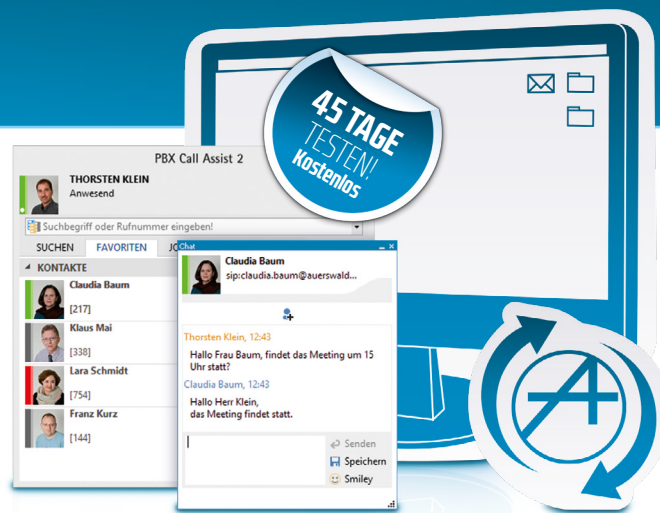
45 TAGE TESTEN! Kostenlos

PBX Call Assist 2

THORSTEN KLEIN
Anwesend

Suchbegriff oder Rufnummer eingeben!

SUCHEN FAVORITEN JO

KONTAKTE

Claudia Baum
[217]

Klaus Mai
[338]

Lara Schmidt
[754]

Franz Kurz
[144]

Chat

Claudia Baum
sip:claudia.baum@auerswald...

Thorsten Klein, 12:43
Hallo Frau Baum, findet das Meeting um 15 Uhr statt?

Claudia Baum, 12:43
Hallo Herr Klein,
das Meeting findet statt.

Senden
Speichern
Smiley